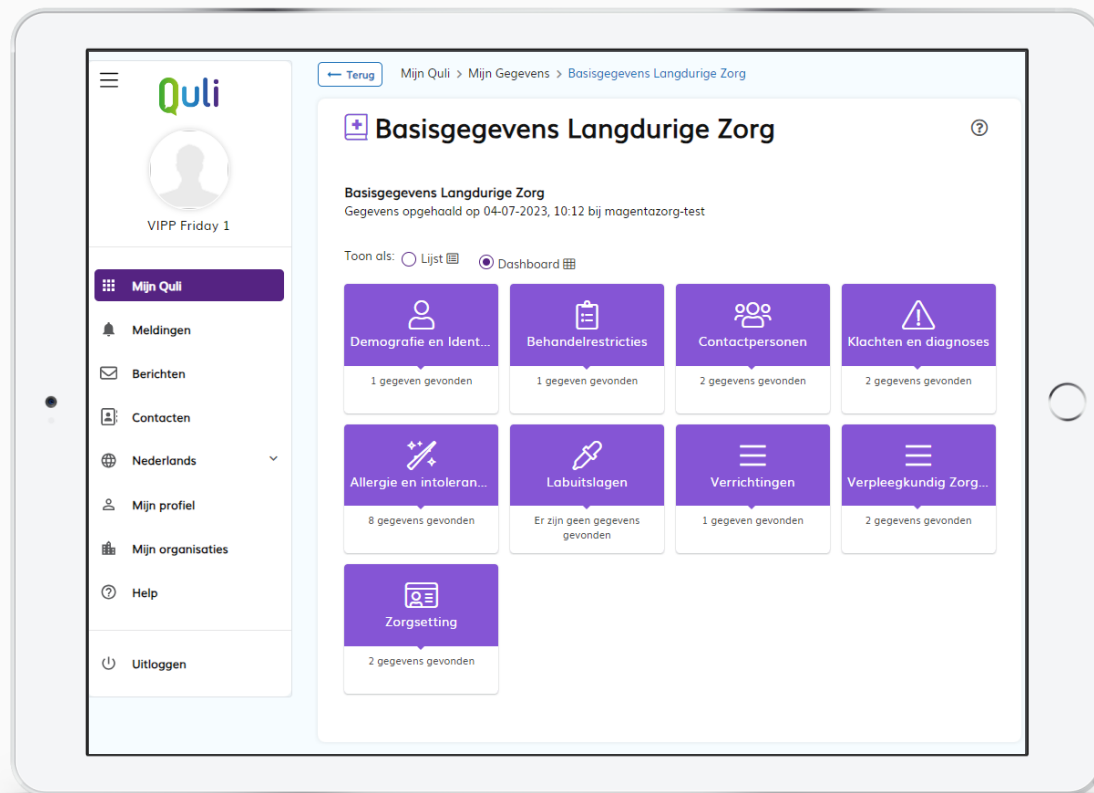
Quli

VIPP Friday 1

Mijn Quli
Meldingen
Berichten
Contacten
Nederlands
Mijn profiel
Mijn organisaties
Help

Uitloggen

← Terug Mijn Quli > Mijn Gegevens > Basisgegevens Langdurige Zorg

Basisgegevens Langdurige Zorg

Basisgegevens Langdurige Zorg
Gegevens opgehaald op 04-07-2023, 10:12 bij magentazorg-test

Toon als: Lijst Dashboard

Demografie en Ident...
1 gegeven gevonden

Behandelrestricties
1 gegeven gevonden

Contactpersonen
2 gegevens gevonden

Klachten en diagnoses
2 gegevens gevonden

Allergie en intoleran...
8 gegevens gevonden

Labuitslagen
Er zijn geen gegevens gevonden

Verrichtingen
1 gegeven gevonden

Verpleegkundig Zorg...
2 gegevens gevonden

Zorgsetting
2 gegevens gevonden